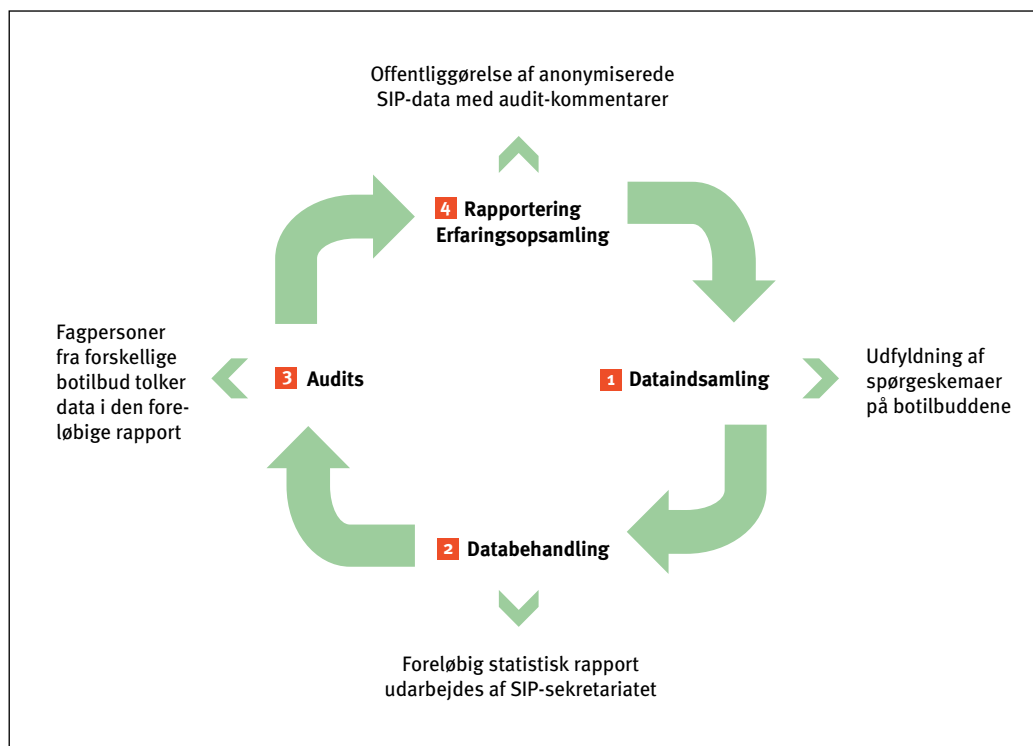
Offentliggørelse af anonymiserede SIP-data med audit-kommentarer

4 Rapportering
Erfaringsopsamling

Fagpersoner fra forskellige botilbud tolker data i den foreløbige rapport

3 Audits

1 Dataindsamling

Udfyldning af spørgeskemaer på botilbuddene

2 Databehandling

Foreløbig statistisk rapport udarbejdes af SIP-sekretariatet